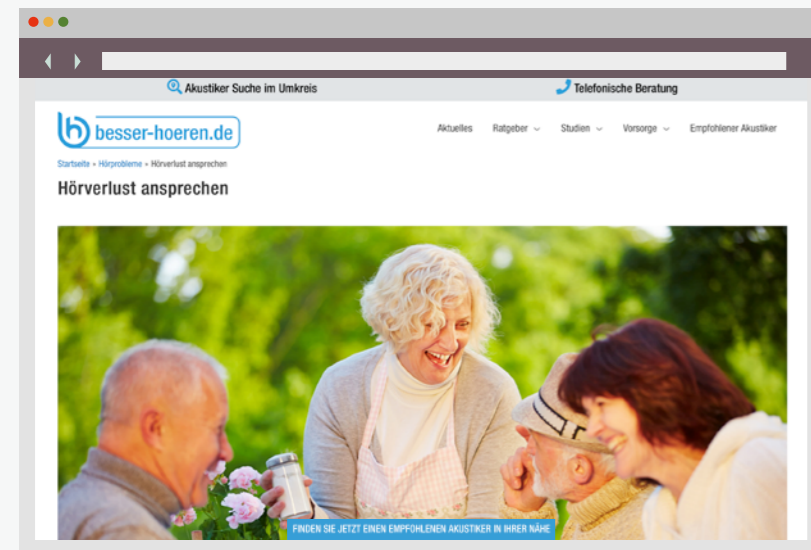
Akustiker Suche im Umkreis

Telefonische Beratung

besser-hoeren.de

Aktuelles Ratgeber Studien Vorsorge Empfohlener Akustiker

Startseite » Hörprobleme » Hörverlust ansprechen

Hörverlust ansprechen

FINDEN SIE JETZT EINEN EMPFOHLENEN AKUSTIKER IN IHRER NÄHE